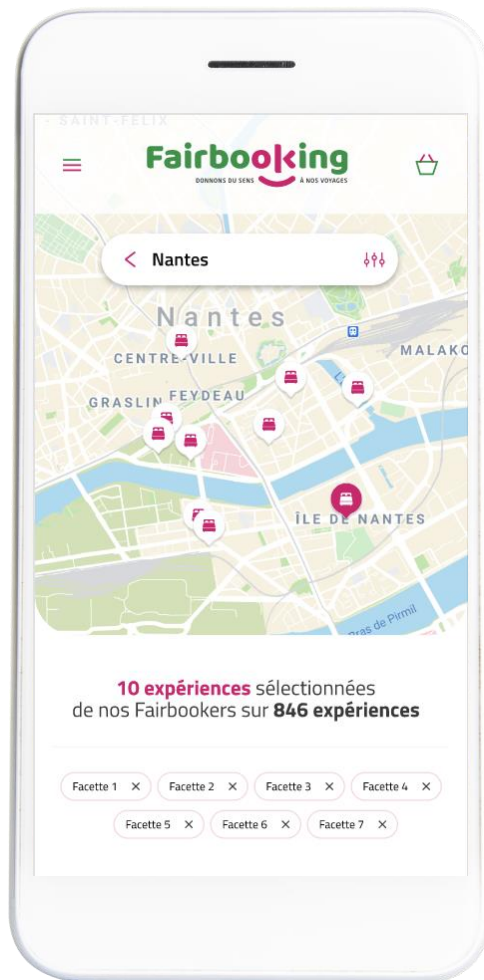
SAINT-FÉLIX

Fairbooking
DONNONS DU SENS À NOS VOYAGES

Nantes

Nantes
CENTRE-VILLE
MALAKO
GRASLIN FEYDEAU
ÎLE DE NANTES
Bras de Pirmil

10 expériences sélectionnées de nos Fairbookers sur 846 expériences

Facette 1 ×
Facette 2 ×
Facette 3 ×
Facette 4 ×
Facette 5 ×
Facette 6 ×
Facette 7 ×